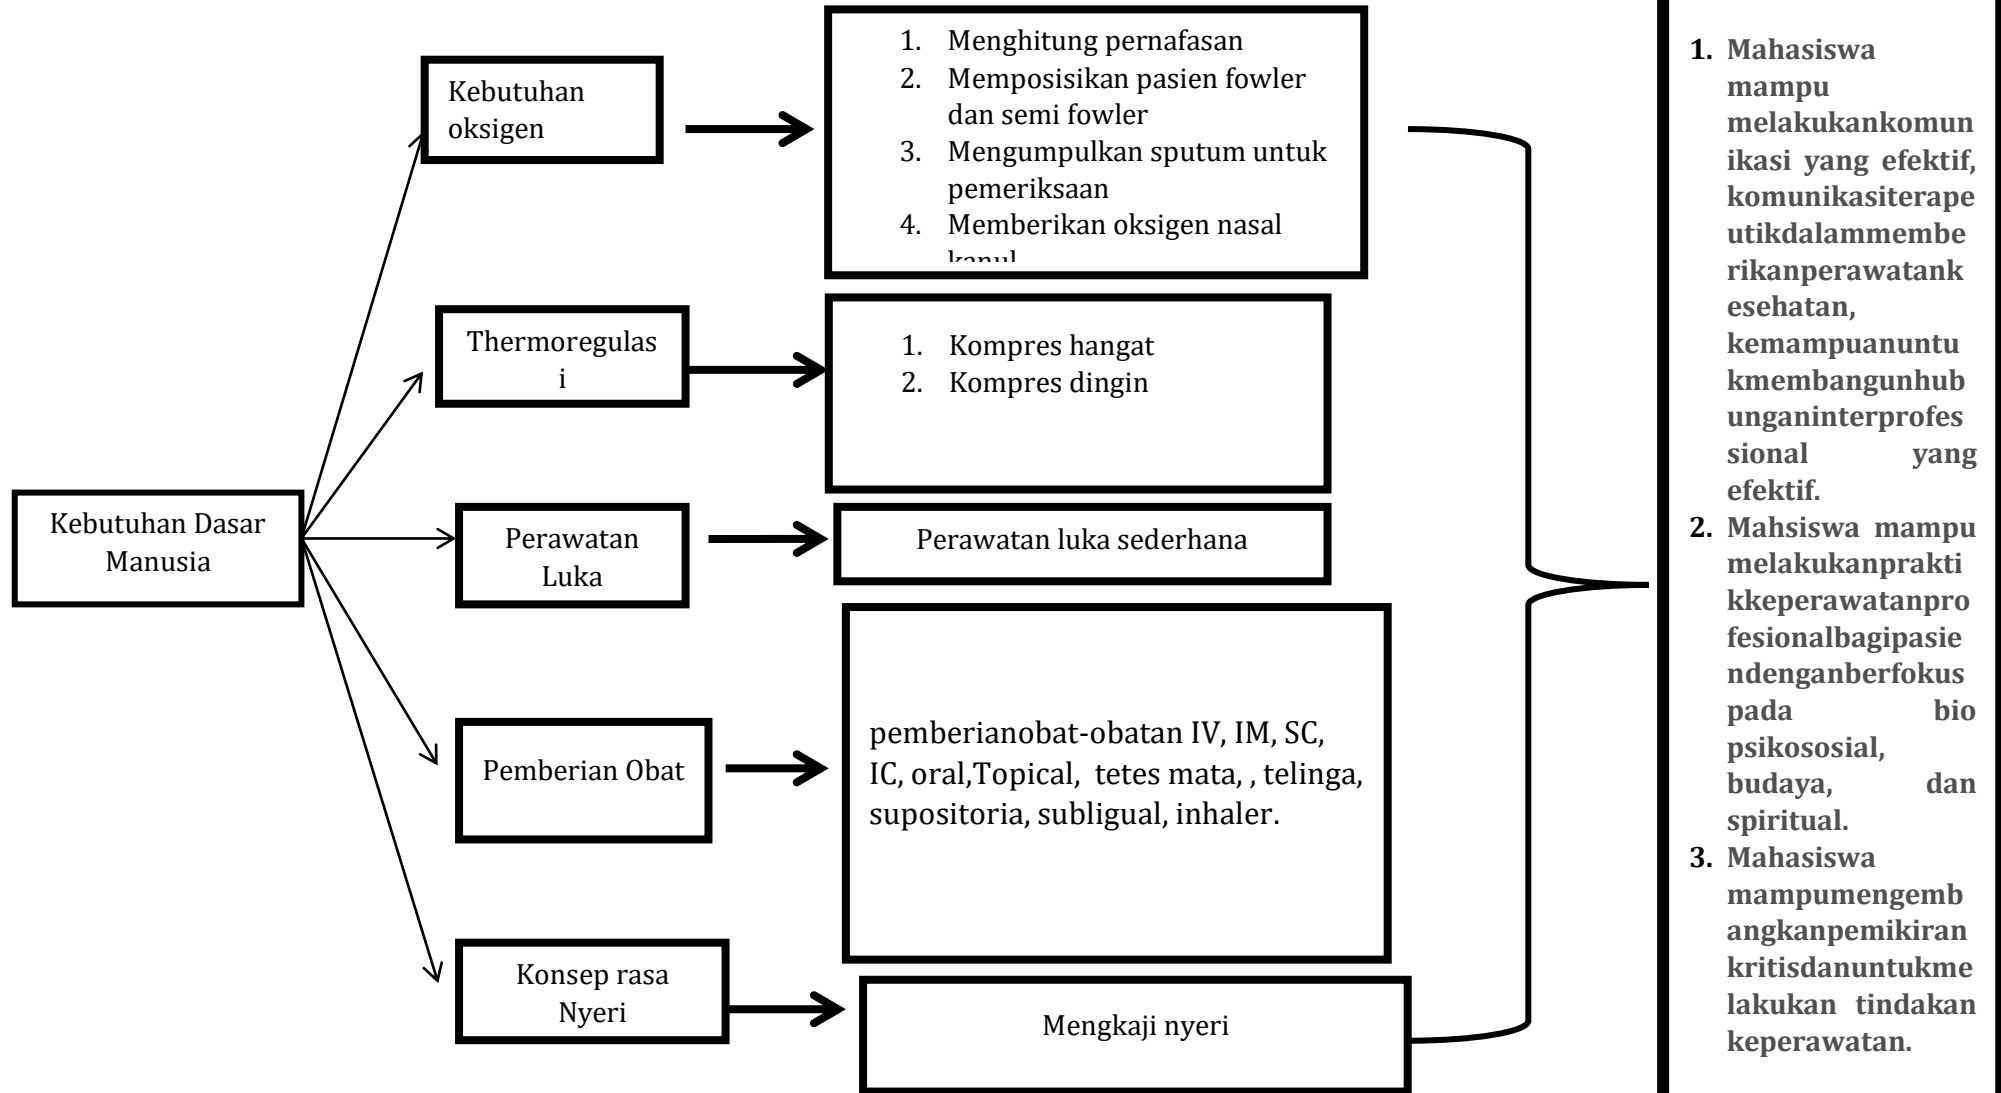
Kebutuhan Dasar Manusia

Kebutuhan oksigen

1. Menghitung pernafasan
2. Memposisikan pasien fowler dan semi fowler
3. Mengumpulkan sputum untuk pemeriksaan
4. Memberikan oksigen nasal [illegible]

Thermoregulas i

1. Kompres hangat
2. Kompres dingin

Perawatan Luka

Perawatan luka sederhana

Pemberian Obat

pemberianobat-obatan IV, IM, SC, IC, oral,Topical, tetes mata, , telinga, supositoria, subligual, inhaler.

Konsep rasa Nyeri

Mengkaji nyeri

1. Mahasiswa mampu melakukankomunikasi yang efektif, komunikasiterapeutikdalammemberikanperawatankesehatan, kemampuanuntukmembangunhubunganinterprofesional yang efektif.
2. Mahsiswa mampu melakukanpraktikkeperawatanprofesionalbagipasiendenganberfokus pada bio psikososial, budaya, dan spiritual.
3. Mahasiswa mampumengembangkanpemikiran kritisdanuntukmelakukan tindakan keperawatan.